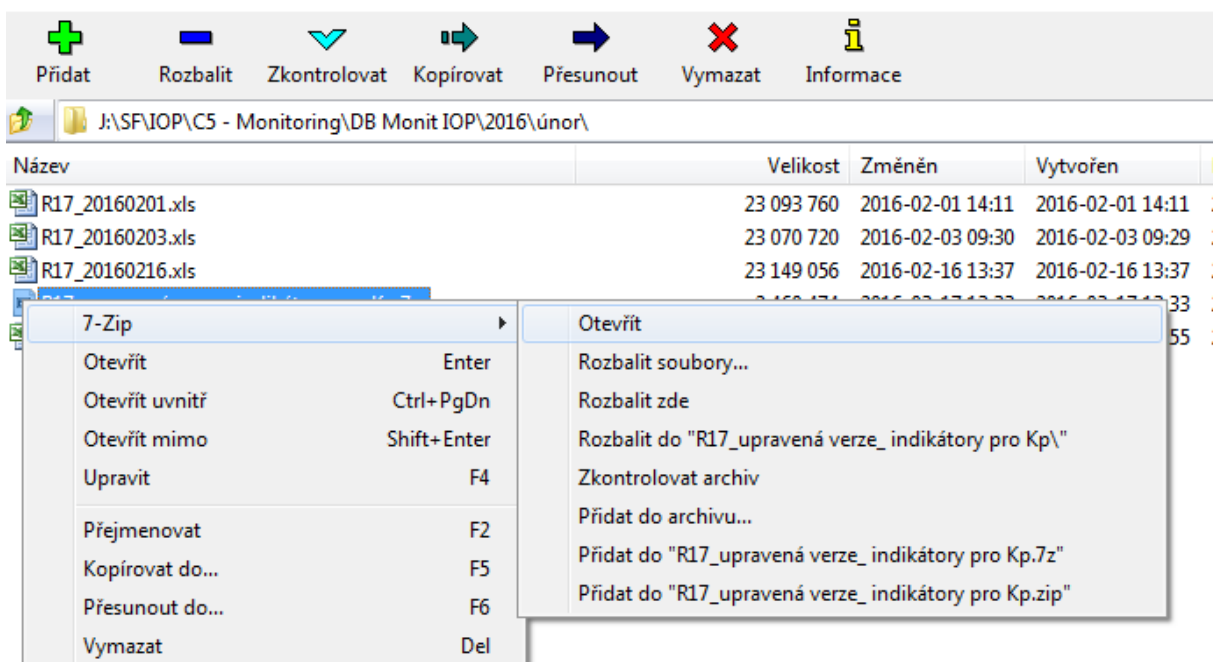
Přidat Rozbalit Zkontrolovat Kopírovat Přesunout Vymazat Informace

J:\SF\IOP\C5 - Monitoring\DB Monit IOP\2016\únor\

| Název | Velikost | Změněn | Vytvořen |
|---|---|---|---|
| R17_20160201.xls | 23 093 760 | 2016-02-01 14:11 | 2016-02-01 14:11 |
| R17_20160203.xls | 23 070 720 | 2016-02-03 09:30 | 2016-02-03 09:29 |
| R17_20160216.xls | 23 149 056 | 2016-02-16 13:37 | 2016-02-16 13:37 |
| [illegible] | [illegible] | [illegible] | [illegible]33 |
| | | | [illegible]55 |

7-Zip
Otevřít Enter
Otevřít uvnitř Ctrl+PgDn
Otevřít mimo Shift+Enter
Upravit F4
Přejmenovat F2
Kopírovat do... F5
Přesunout do... F6
Vymazat Del

Otevřít
Rozbalit soubory...
Rozbalit zde
Rozbalit do "R17_upravená verze_ indikátory pro Kp\"
Zkontrolovat archiv
Přidat do archivu...
Přidat do "R17_upravená verze_ indikátory pro Kp.7z"
Přidat do "R17_upravená verze_ indikátory pro Kp.zip"